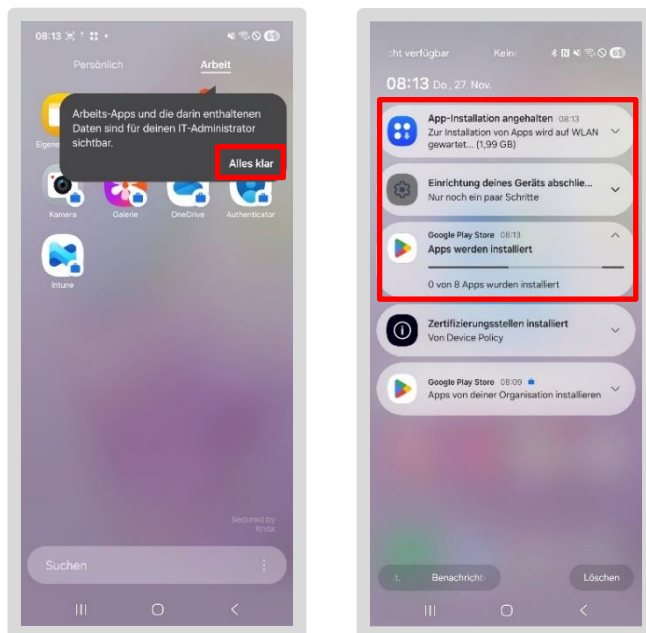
08:13

Persönlich
Arbeit

Arbeits-Apps und die darin enthaltenen Daten sind für deinen IT-Administrator sichtbar.

Alles klar

Eigene

Kamera
Galerie
OneDrive
Authenticator

Intune

Secured by Knox

Suchen

:ht verfügbar
Keine

08:13 Do., 27. Nov.

App-Installation angehalten 08:13
Zur Installation von Apps wird auf WLAN gewartet... (1,99 GB)

Einrichtung deines Geräts abschlie...
Nur noch ein paar Schritte

Google Play Store 08:13
Apps werden installiert
0 von 8 Apps wurden installiert

Zertifizierungsstellen installiert
Von Device Policy

Google Play Store 08:09
Apps von deiner Organisation installieren

Benachricht
Löschen